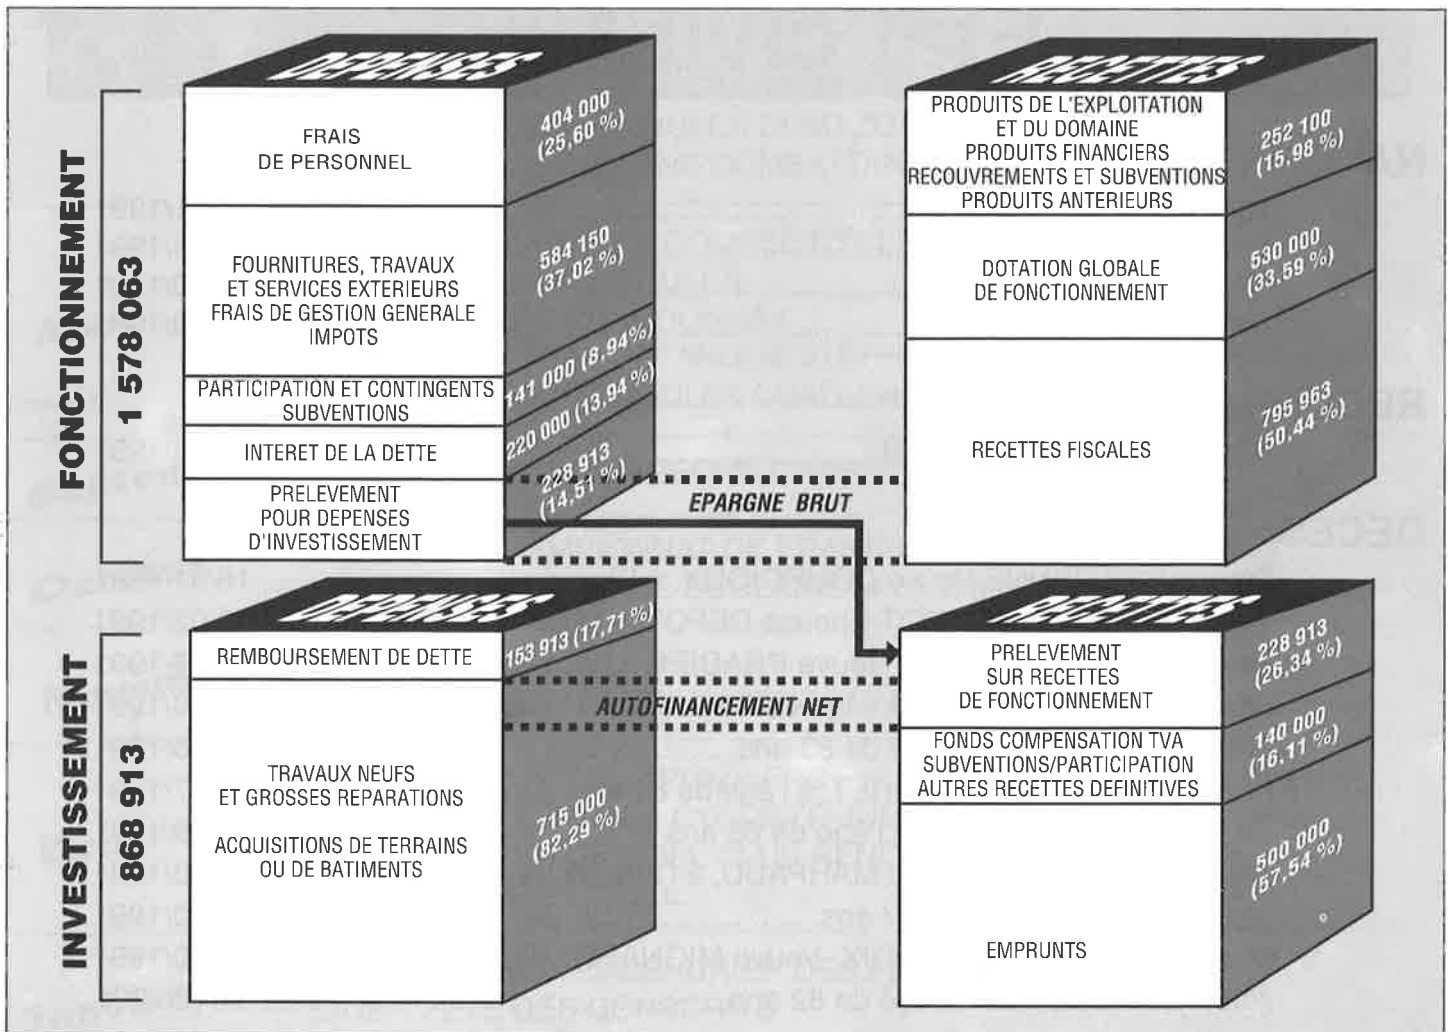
FONCTIONNEMENT 1 578 063

DEPENSES

FRAIS DE PERSONNEL

404 000 (25,60 %)

FOURNITURES, TRAVAUX ET SERVICES EXTERIEURS FRAIS DE GESTION GENERALE IMPOTS

584 150 (37,02 %)

PARTICIPATION ET CONTINGENTS SUBVENTIONS

141 000 (8,94%)

INTERET DE LA DETTE

220 000 (13,94 %)

PRELEVEMENT POUR DEPENSES D'INVESTISSEMENT

228 913 (14,51 %)

RECETTES

PRODUITS DE L'EXPLOITATION ET DU DOMAINE PRODUITS FINANCIERS RECOUVREMENTS ET SUBVENTIONS PRODUITS ANTERIEURS

252 100 (15,98 %)

DOTATION GLOBALE DE FONCTIONNEMENT

530 000 (33,59 %)

RECETTES FISCALES

795 963 (50,44 %)

EPARGNE BRUT

INVESTISSEMENT 868 913

DEPENSES

REMBOURSEMENT DE DETTE

153 913 (17,71 %)

TRAVAUX NEUFS ET GROSSES REPARATIONS

ACQUISITIONS DE TERRAINS OU DE BATIMENTS

715 000 (82,29 %)

AUTOFINANCEMENT NET

RECETTES

PRELEVEMENT SUR RECETTES DE FONCTIONNEMENT

228 913 (26,34 %)

FONDS COMPENSATION TVA SUBVENTIONS/PARTICIPATION AUTRES RECETTES DEFINITIVES

140 000 (16.11 %)

EMPRUNTS

500 000 (57,54 %)